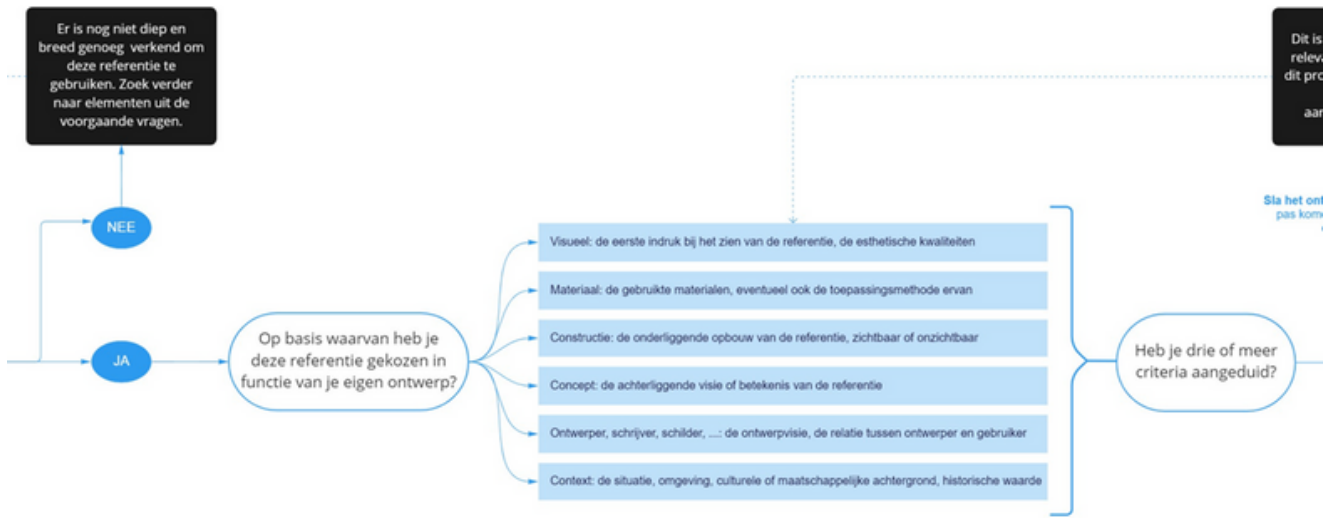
Er is nog niet diep en breed genoeg verkend om deze referentie te gebruiken. Zoek verder naar elementen uit de voorgaande vragen.

Dit is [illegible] releva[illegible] dit pro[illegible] aan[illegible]

NEE

JA

Op basis waarvan heb je deze referentie gekozen in functie van je eigen ontwerp?

Visueel: de eerste indruk bij het zien van de referentie, de esthetische kwaliteiten

Materiaal: de gebruikte materialen, eventueel ook de toepassingsmethode ervan

Constructie: de onderliggende opbouw van de referentie, zichtbaar of onzichtbaar

Concept: de achterliggende visie of betekenis van de referentie

Ontwerper, schrijver, schilder, ...: de ontwerpvisie, de relatie tussen ontwerper en gebruiker

Context: de situatie, omgeving, culturele of maatschappelijke achtergrond, historische waarde

Heb je drie of meer criteria aangeduid?

Sla het ont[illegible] pas kom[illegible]